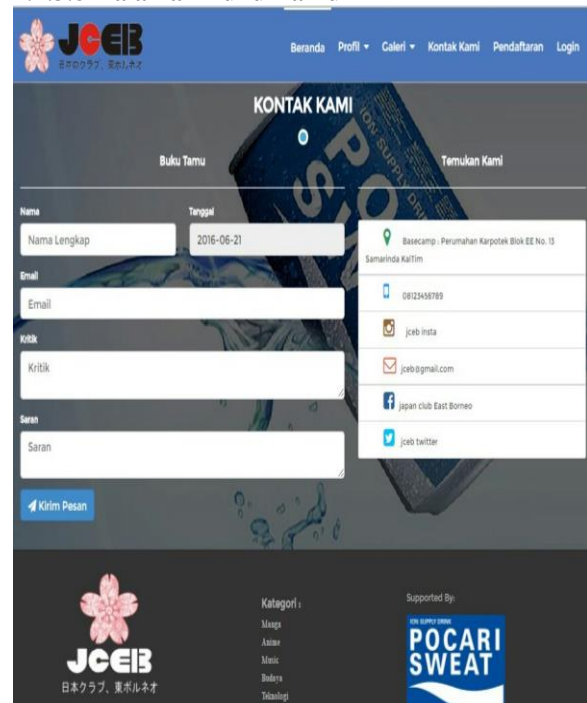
JCEB
日本のクラブ、東ボルネオ

Beranda Profil ▾ Galeri ▾ Kontak Kami Pendaftaran Login

KONTAK KAMI

Buku Tamu

Temukan Kami

Nama
Nama Lengkap

Tanggal
2016-06-21

Email
Email

Kritik
Kritik

Saran
Saran

Kirim Pesan

Basecamp : Perumahan Karpotek Blok EE No. 13 Samarinda KalTim

08123456789

jceb insta

jceb@gmail.com

japan club East Borneo

jceb twitter

JCEB
日本クラブ、東ボルネオ

Kategori :
Manga
Anime
Music
Budaya
Teknologi

Supported By:

ION SUPPLY DRINK
POCARI SWEAT